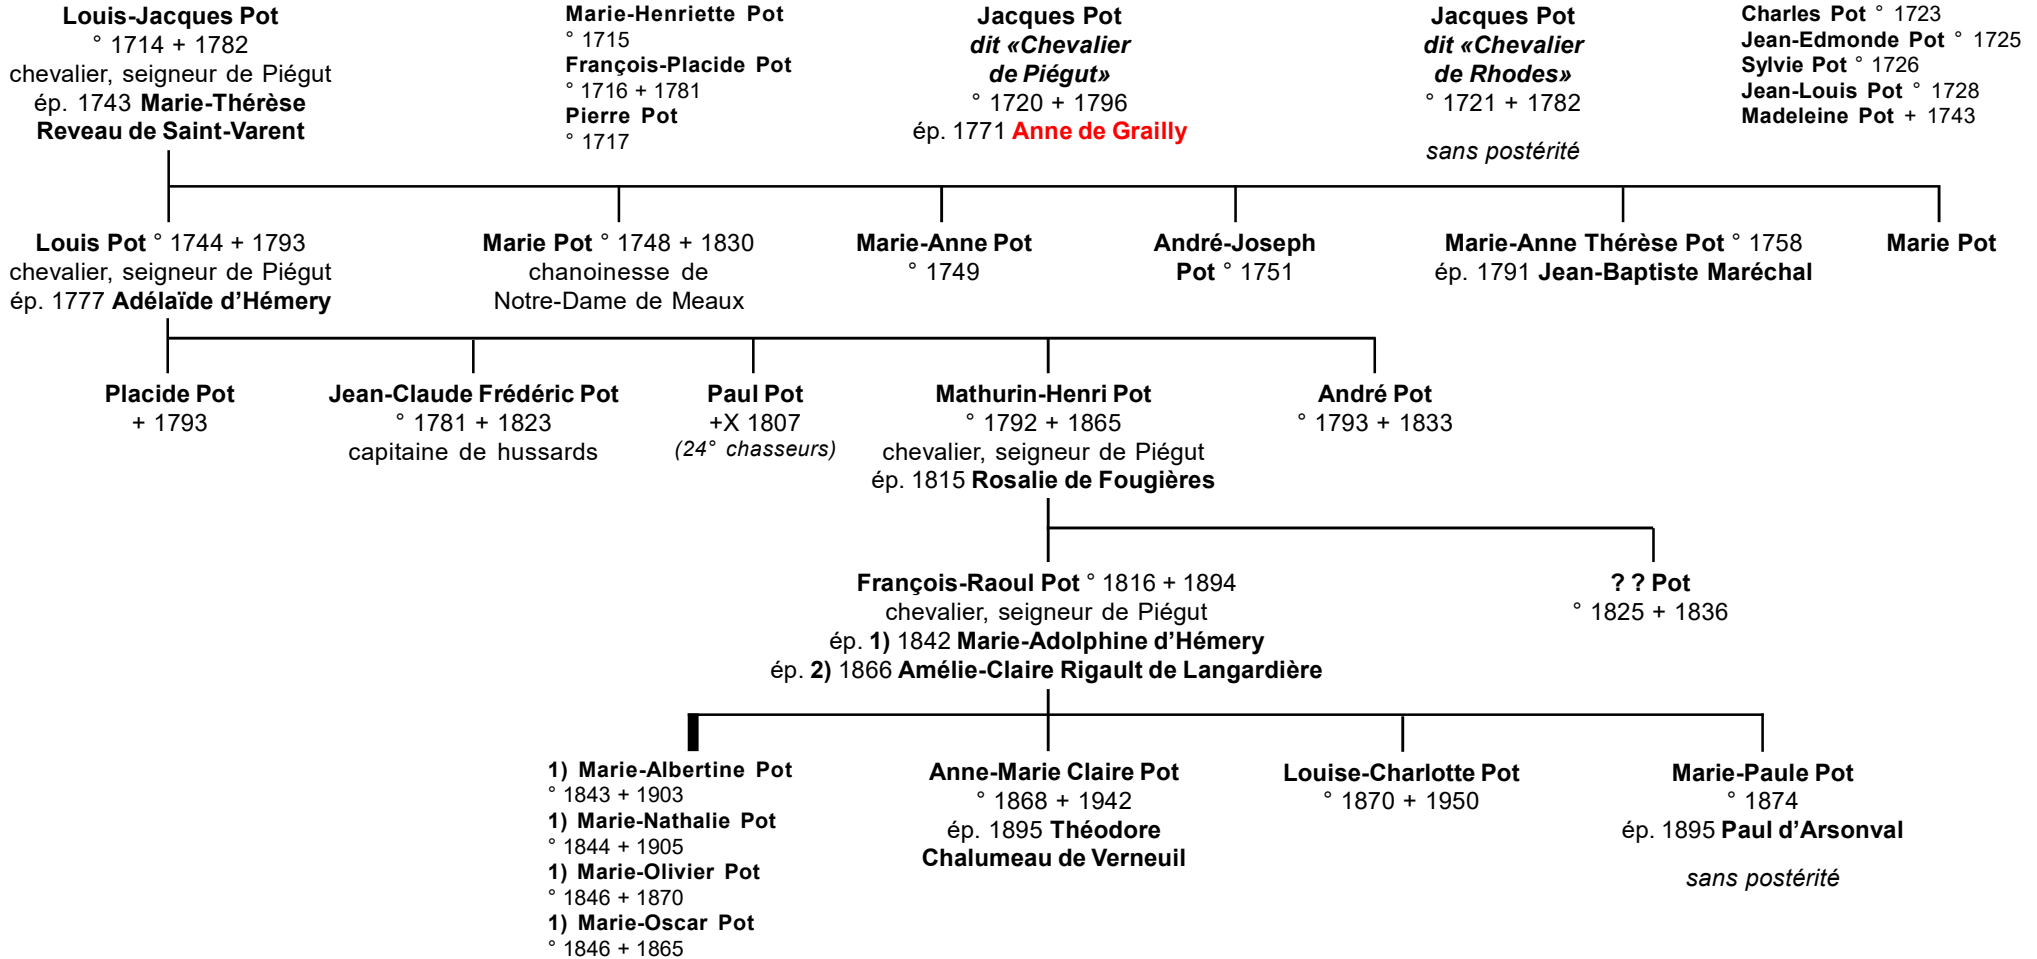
**Louis-Jacques Pot**
° 1714 + 1782
chevalier, seigneur de Piégut
ép. 1743 **Marie-Thérèse Reveau de Saint-Varent**

**Marie-Henriette Pot**
° 1715
**François-Placide Pot**
° 1716 + 1781
**Pierre Pot**
° 1717

**Jacques Pot**
***dit «Chevalier de Piégut»***
° 1720 + 1796
ép. 1771 **Anne de Grailly**

**Jacques Pot**
***dit «Chevalier de Rhodes»***
° 1721 + 1782
*sans postérité*

**Charles Pot** ° 1723
**Jean-Edmonde Pot** ° 1725
**Sylvie Pot** ° 1726
**Jean-Louis Pot** ° 1728
**Madeleine Pot** + 1743

**Louis Pot** ° 1744 + 1793
chevalier, seigneur de Piégut
ép. 1777 **Adélaïde d'Hémery**

**Marie Pot** ° 1748 + 1830
chanoinesse de Notre-Dame de Meaux

**Marie-Anne Pot**
° 1749

**André-Joseph Pot** ° 1751

**Marie-Anne Thérèse Pot** ° 1758
ép. 1791 **Jean-Baptiste Maréchal**

**Marie Pot**

**Placide Pot**
+ 1793

**Jean-Claude Frédéric Pot**
° 1781 + 1823
capitaine de hussards

**Paul Pot**
+X 1807
*(24° chasseurs)*

**Mathurin-Henri Pot**
° 1792 + 1865
chevalier, seigneur de Piégut
ép. 1815 **Rosalie de Fougières**

**André Pot**
° 1793 + 1833

**François-Raoul Pot** ° 1816 + 1894
chevalier, seigneur de Piégut
ép. **1)** 1842 **Marie-Adolphine d'Hémery**
ép. **2)** 1866 **Amélie-Claire Rigault de Langardière**

**? ? Pot**
° 1825 + 1836

**1) Marie-Albertine Pot**
° 1843 + 1903
**1) Marie-Nathalie Pot**
° 1844 + 1905
**1) Marie-Olivier Pot**
° 1846 + 1870
**1) Marie-Oscar Pot**
° 1846 + 1865

**Anne-Marie Claire Pot**
° 1868 + 1942
ép. 1895 **Théodore Chalumeau de Verneuil**

**Louise-Charlotte Pot**
° 1870 + 1950

**Marie-Paule Pot**
° 1874
ép. 1895 **Paul d'Arsonval**
*sans postérité*